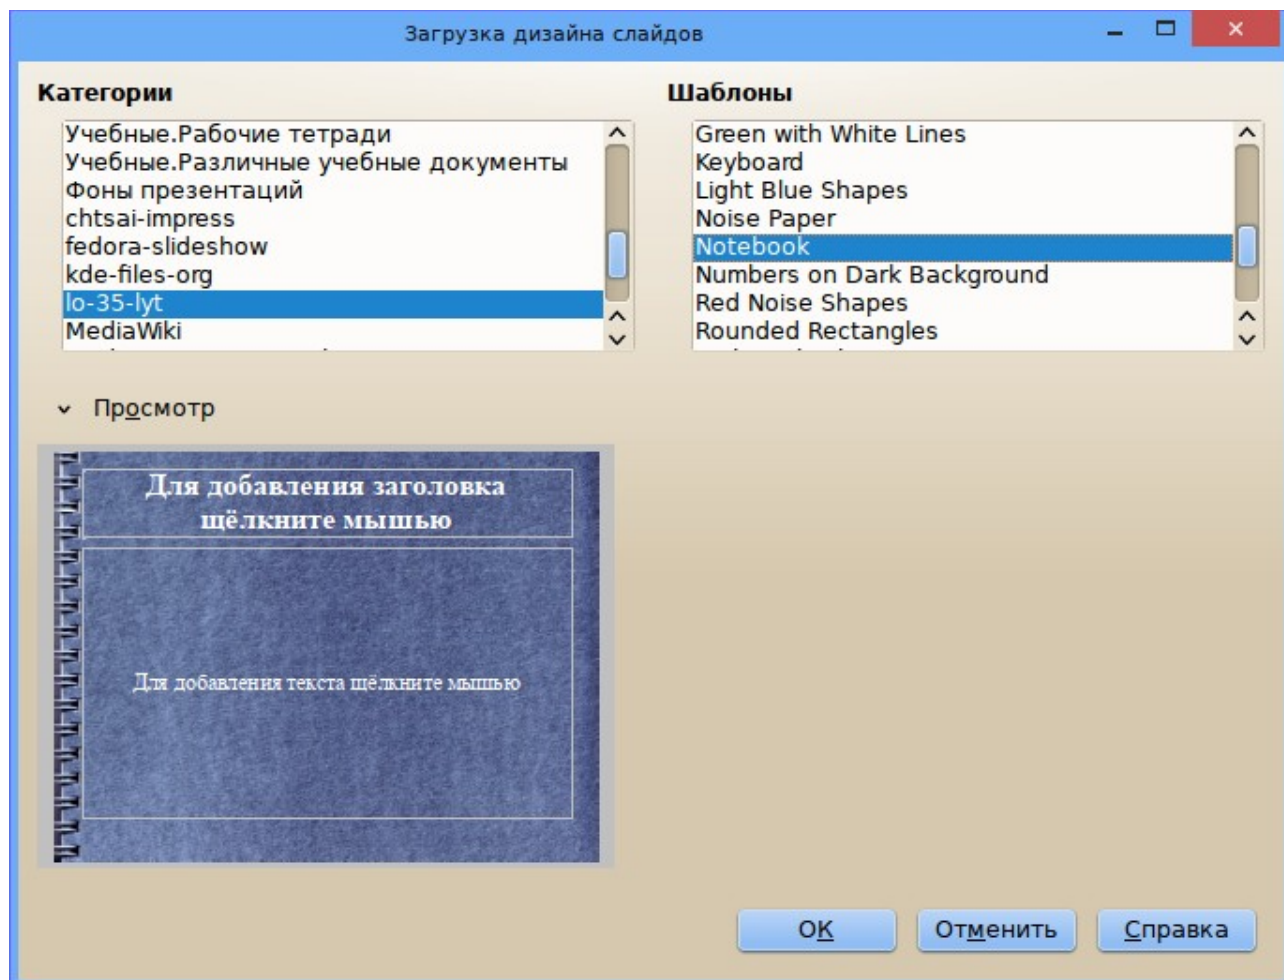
Загрузка дизайна слайдов

Категории

Учебные.Рабочие тетради
Учебные.Различные учебные документы
Фоны презентаций
chtsai-impress
fedora-slideshow
kde-files-org
lo-35-lyt
MediaWiki

Шаблоны

Green with White Lines
Keyboard
Light Blue Shapes
Noise Paper
Notebook
Numbers on Dark Background
Red Noise Shapes
Rounded Rectangles

Просмотр

Для добавления заголовка щёлкните мышью

Для добавления текста щёлкните мышью

OK
Отменить
Справка